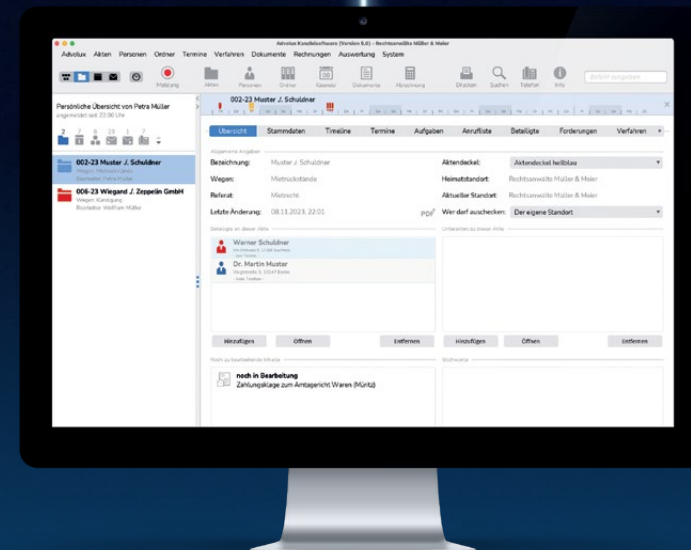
Advolux Kanzleisoftware (Version 6.0) – Rechtsanwälte Müller & Meier

Advolux Akten Personen Ordner Termine Verfahren Dokumente Rechnungen Auswertung System

Meldung Akten Personen Ordner Kalender Dokumente Abrechnung Drucken Suchen Telefon Info

Befehl eingeben

Persönliche Übersicht von Petra Müller
angemeldet seit 22:00 Uhr

2 7 8 23 1 7

002-23 Muster J. Schuldner
Wegen: Mietrückstände
Bearbeiter: Petra Müller

006-23 Wiegand J. Zeppelin GmbH
Wegen: Kündigung
Bearbeiter: Wolfram Müller

002-23 Muster J. Schuldner

Übersicht Stammdaten Timeline Termine Aufgaben Anrufliste Beteiligte Forderungen Verfahren

Allgemeine Angaben

Bezeichnung: Muster J. Schuldner
Wegen: Mietrückstände
Referat: Mietrecht
Letzte Änderung: 08.11.2023, 22:01

Aktendeckel: Aktendeckel hellblau
Heimatstandort: Rechtsanwälte Müller & Meier
Aktueller Standort: Rechtsanwälte Müller & Meier
Wer darf auschecken: Der eigene Standort

Beteiligte an dieser Akte

Werner Schuldner
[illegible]

Dr. Martin Muster
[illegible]

Hinzufügen Öffnen Entfernen

Unterakten zu dieser Akte

Hinzufügen Öffnen Entfernen

Noch zu bearbeitende Inhalte

noch in Bearbeitung
Zahlungsklage zum Amtsgericht Waren (Müritz)

Stichworte